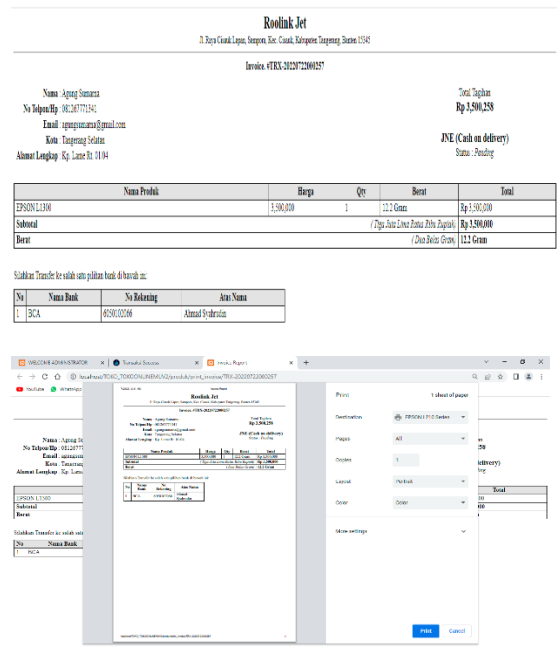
Roolink Jet
Jl. Raya Curuk Lapan, Sumpora, Kec. Curuk, Kabupaten Tangerang, Banten 15345

Invoice. #TRX-20220722060257

Nama : Agung Sumarna
No Telpon/Hp : 081267771341
Email : agungsumarna@gmail.com
Kota : Tangerang Selatan
Alamat Lengkap : Kp. Lame Rt. 01/04

Total Tagihan
Rp 3,500,258

JNE (Cash on delivery)
Status : Pending

| Nama Produk | Harga | Qty | Berat | Total |
|---|---|---|---|---|
| EPSON L1300 | 3,500,000 | 1 | 12.2 Gram | Rp 3,500,000 |
| Subtotal | | ( Tiga Juta Lima Ratus Ribu Rupiah) | | Rp 3,500,000 |
| Berat | | ( Dua Belas Gram) | | 12.2 Gram |

Silahkan Transfer ke salah satu pilihan bank di bawah ini:

| No | Nama Bank | No Rekening | Atas Nama |
|---|---|---|---|
| 1 | BCA | 6050020566 | Ahmad Syahrudin |

WELCOME ADMINISTRATOR | Transaksi Sukses | Invoice Payment | +
localhost/TOKO_TOKOONLINEMUV2/produk/print_invoice/TRX-20220722060257
YouTube

Print | 1 sheet of paper
Destination | EPSON L3110 Series
Pages | All
Copies | 1
Layout | Portrait
Color | Color
More settings
Print | Cancel

Nama : Agung Su
No Telpon/Hp : 08126777
Email : agungsur
Kota : Tangeran
Alamat Lengkap : Kp. Lame
Total
EPSON L1300
Subtotal
Berat
Silahkan Transfer ke salah satu
No | Nama Bank
1 | BCA